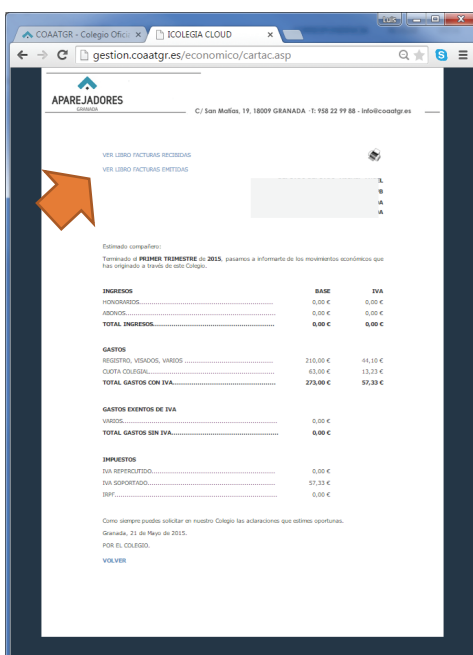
COAATGR - Colegio Oficia ×
ICOLEGIA CLOUD ×
gestion.coaatgr.es/economico/cartac.asp

APAREJADORES
GRANADA
C/ San Matías, 19, 18009 GRANADA · T: 958 22 99 88 · info@coaatgr.es

VER LIBRO FACTURAS RECIBIDAS
VER LIBRO FACTURAS EMITIDAS

Estimado compañero:

Terminado el PRIMER TRIMESTRE de 2015, pasamos a informarte de los movimientos económicos que has originado a través de este Colegio.

| INGRESOS | BASE | IVA |
|---|---|---|
| HONORARIOS...................................................... | 0,00 € | 0,00 € |
| ABONOS............................................................. | 0,00 € | 0,00 € |
| TOTAL INGRESOS............................................ | 0,00 € | 0,00 € |

| GASTOS | | |
|---|---|---|
| REGISTRO, VISADOS, VARIOS .............................. | 210,00 € | 44,10 € |
| CUOTA COLEGIAL................................................ | 63,00 € | 13,23 € |
| TOTAL GASTOS CON IVA.................................... | 273,00 € | 57,33 € |

| GASTOS EXENTOS DE IVA | |
|---|---|
| VARIOS............................................................. | 0,00 € |
| TOTAL GASTOS SIN IVA..................................... | 0,00 € |

| IMPUESTOS | |
|---|---|
| IVA REPERCUTIDO.............................................. | 0,00 € |
| IVA SOPORTADO................................................. | 57,33 € |
| IRPF.................................................................. | 0,00 € |

Como siempre puedes solicitar en nuestro Colegio las aclaraciones que estimes oportunas.

Granada, 21 de Mayo de 2015.

POR EL COLEGIO.

VOLVER